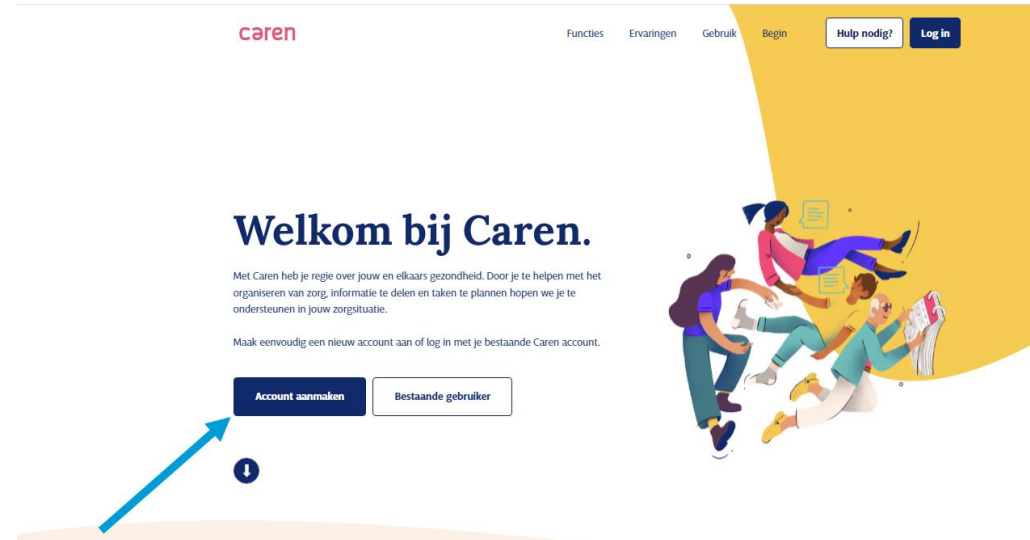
caren

Functies Ervaringen Gebruik Begin Hulp nodig? Log in

Welkom bij Caren.

Met Caren heb je regie over jouw en elkaars gezondheid. Door je te helpen met het organiseren van zorg, informatie te delen en taken te plannen hopen we je te ondersteunen in jouw zorgsituatie.

Maak eenvoudig een nieuw account aan of log in met je bestaande Caren account.

Account aanmaken Bestaande gebruiker